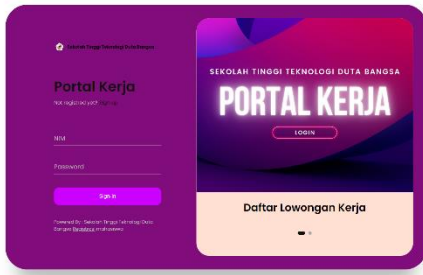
Sekolah Tinggi Teknologi Duta Bangsa

Portal Kerja

Not registered yet? Sign Up

NIM

Password

Sign In

Powered By : Sekolah Tinggi Teknologi Duta Bangsa Developed mahasiswa

SEKOLAH TINGGI TEKNOLOGI DUTA BANGSA

PORTAL KERJA

LOGIN

Daftar Lowongan Kerja